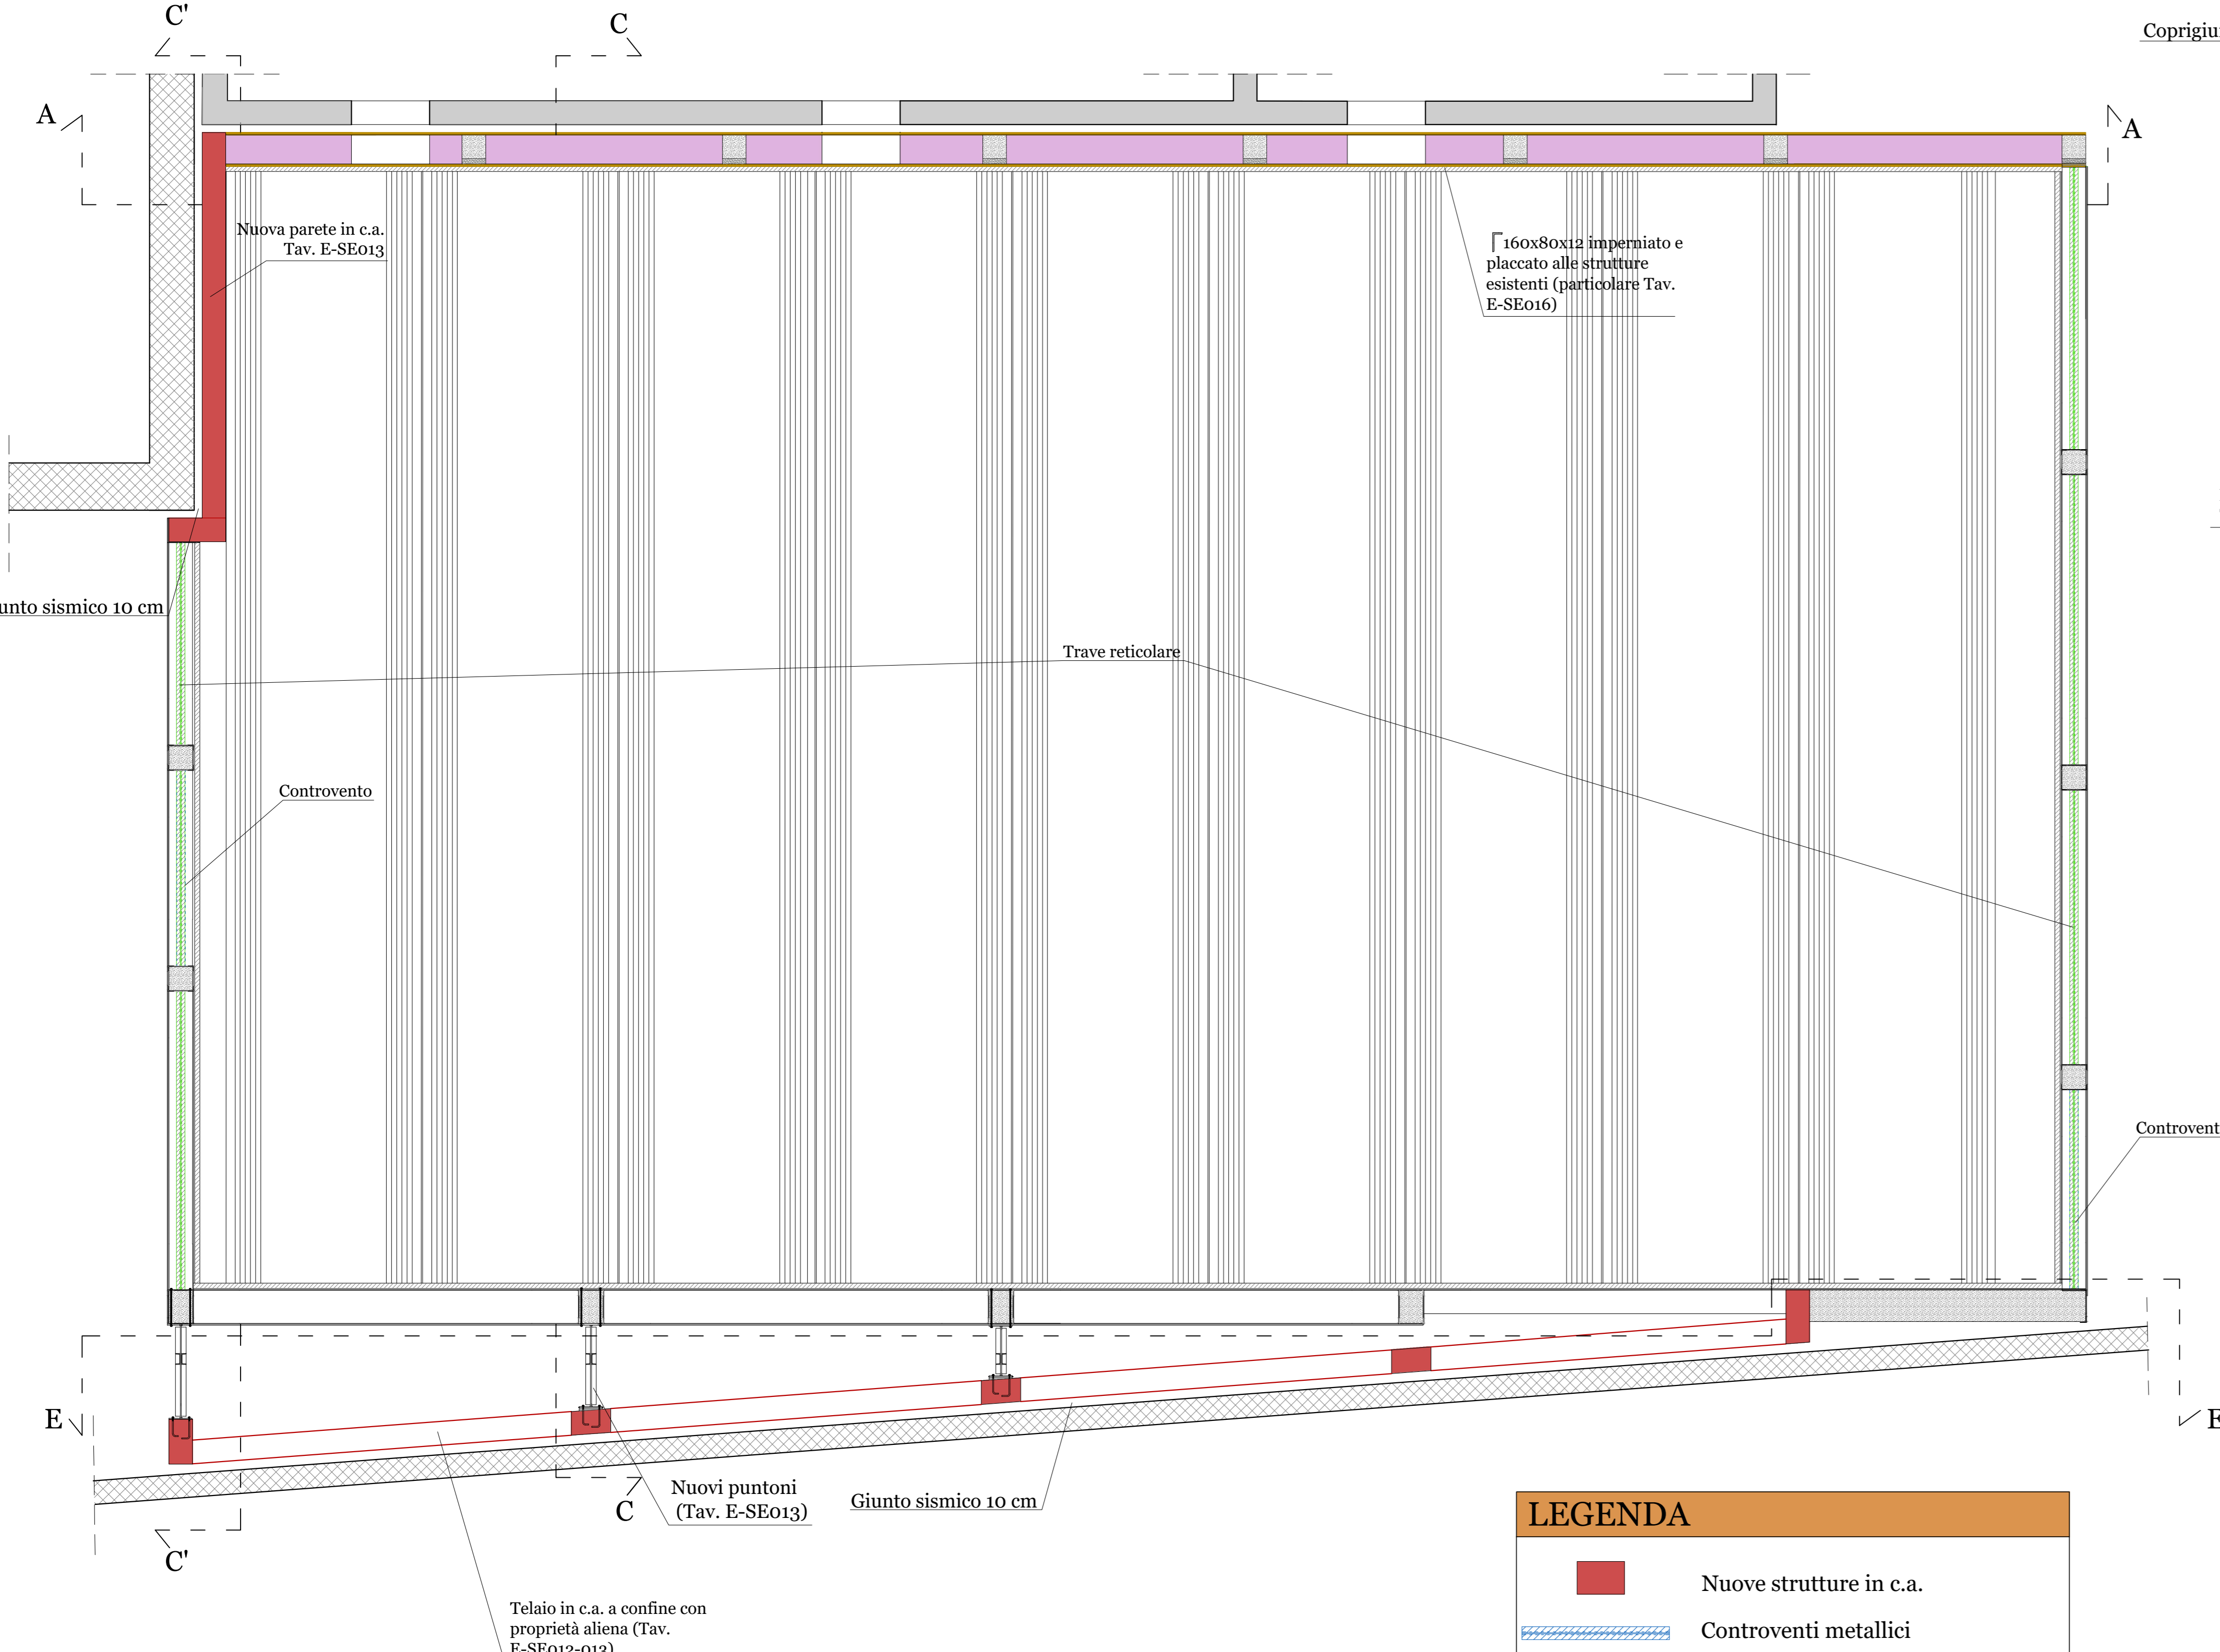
C'

C

Coprigiu

A

A

Nuova parete in c.a. Tav. E-SE013

⎾160x80x12 imperniato e placcato alle strutture esistenti (particolare Tav. E-SE016)

unto sismico 10 cm

Trave reticolare

Controvento

Controvent

E

E

Nuovi puntoni (Tav. E-SE013)

C

Giunto sismico 10 cm

C'

Telaio in c.a. a confine con proprietà aliena (Tav. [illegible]

LEGENDA

Nuove strutture in c.a.

Controventi metallici